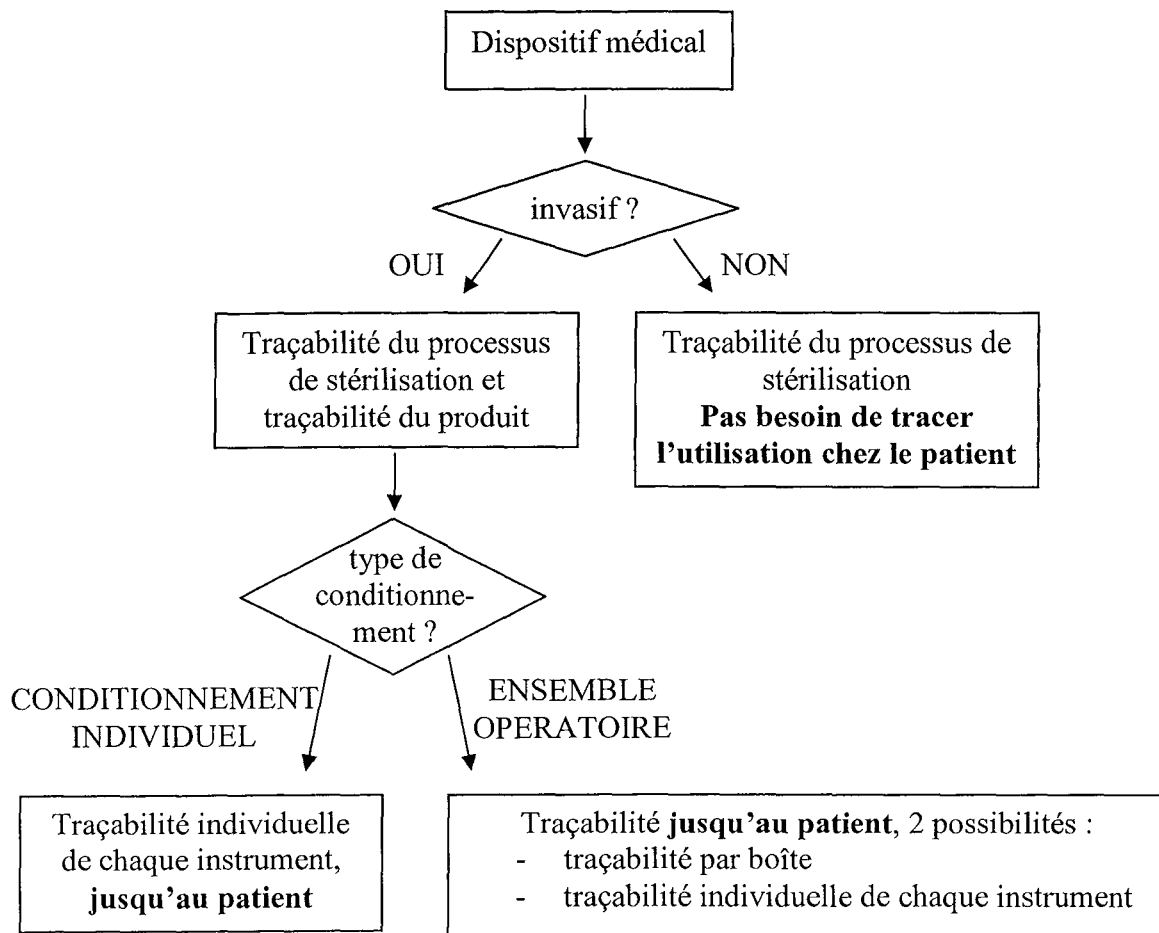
Dispositif médical

invasif ?

OUI

NON

Traçabilité du processus de stérilisation et traçabilité du produit

Traçabilité du processus de stérilisation
**Pas besoin de tracer l'utilisation chez le patient**

type de conditionnement ?

CONDITIONNEMENT INDIVIDUEL

ENSEMBLE OPERATOIRE

Traçabilité individuelle de chaque instrument, **jusqu'au patient**

Traçabilité **jusqu'au patient**, 2 possibilités :
- traçabilité par boîte
- traçabilité individuelle de chaque instrument